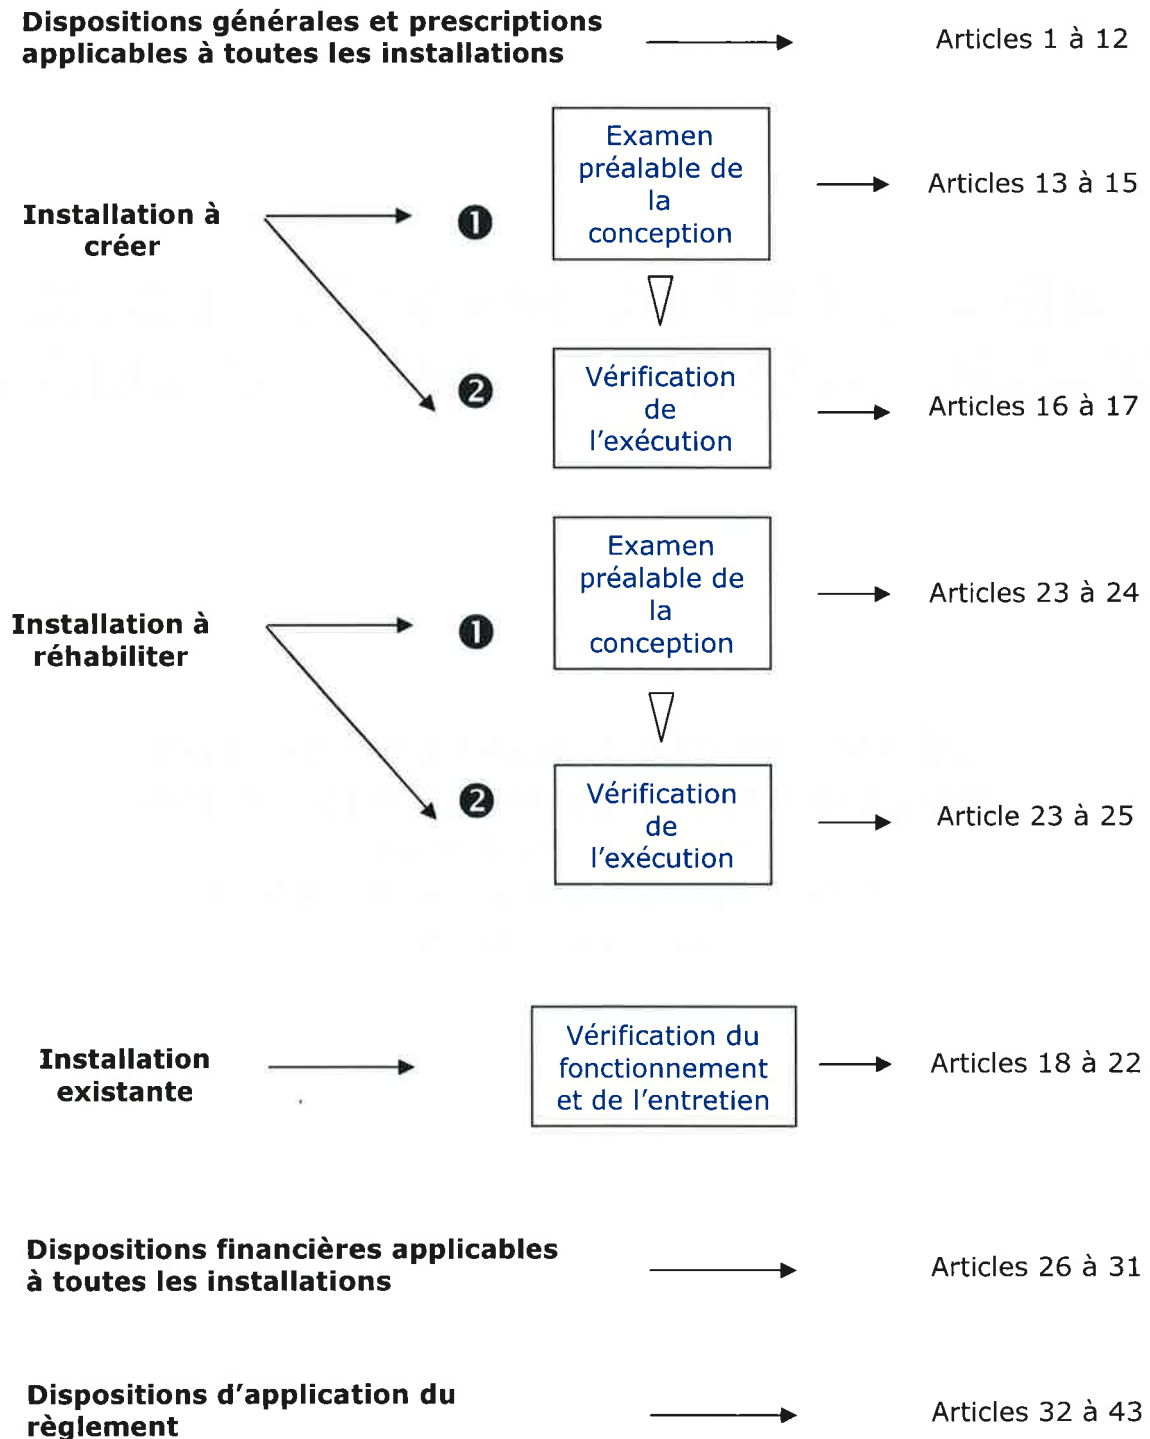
Dispositions générales et prescriptions applicables à toutes les installations

Articles 1 à 12

Installation à créer

❶

Examen préalable de la conception

Articles 13 à 15

❷

Vérification de l'exécution

Articles 16 à 17

Installation à réhabiliter

❶

Examen préalable de la conception

Articles 23 à 24

❷

Vérification de l'exécution

Article 23 à 25

Installation existante

Vérification du fonctionnement et de l'entretien

Articles 18 à 22

Dispositions financières applicables à toutes les installations

Articles 26 à 31

Dispositions d'application du règlement

Articles 32 à 43